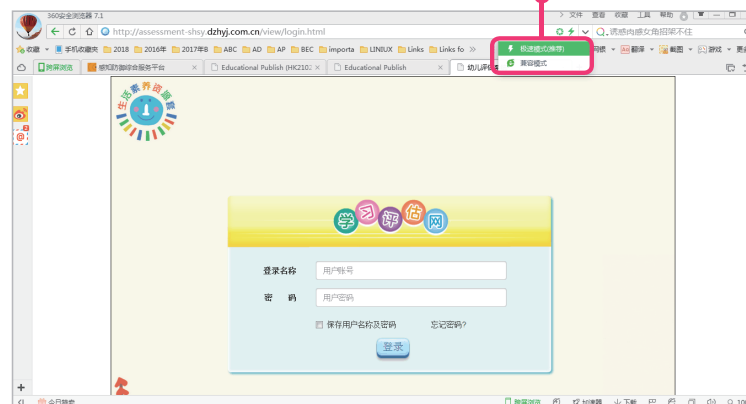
360安全浏览器 7.1
文件 查看 收藏 工具 帮助
http://assessment-shsy.dzhyj.com.cn/view/login.html
请感冉感女角招架不住
收藏 手机收藏夹 2018 2016年 2017年8 ABC AD AP BEC importa LINUX Links Links fo »
极速模式(推荐)
兼容模式
翻译 截图 游戏
静屏浏览 感知防御综合服务平台 Educational Publish (HK2101 Educational Publish 幼儿评估
生活素养资源库
学习评估网
登录名称 用户帐号
密 码 用户密码
保存用户名称及密码 忘记密码?
登录
今日特卖
加速器 下载 100